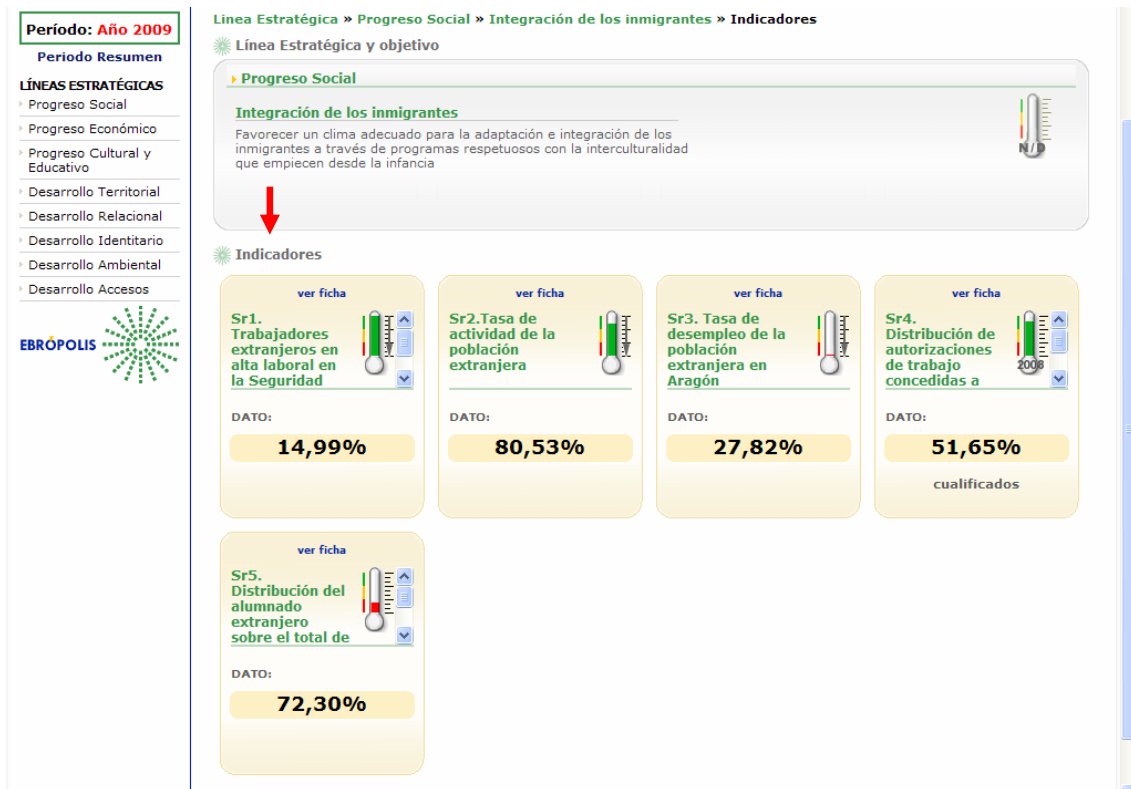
Período: Año 2009

Periodo Resumen

LÍNEAS ESTRATÉGICAS
Progreso Social
Progreso Económico
Progreso Cultural y Educativo
Desarrollo Territorial
Desarrollo Relacional
Desarrollo Identitario
Desarrollo Ambiental
Desarrollo Accesos

EBRÓPOLIS

Línea Estratégica » Progreso Social » Integración de los inmigrantes » Indicadores

Línea Estratégica y objetivo

Progreso Social

Integración de los inmigrantes

Favorecer un clima adecuado para la adaptación e integración de los inmigrantes a través de programas respetuosos con la interculturalidad que empiecen desde la infancia

N/D

Indicadores

ver ficha
Sr1. Trabajadores extranjeros en alta laboral en la Seguridad
DATO:
14,99%

ver ficha
Sr2.Tasa de actividad de la población extranjera
DATO:
80,53%

ver ficha
Sr3. Tasa de desempleo de la población extranjera en Aragón
DATO:
27,82%

ver ficha
Sr4. Distribución de autorizaciones de trabajo concedidas a
2008
DATO:
51,65%
cualificados

ver ficha
Sr5. Distribución del alumnado extranjero sobre el total de
DATO:
72,30%